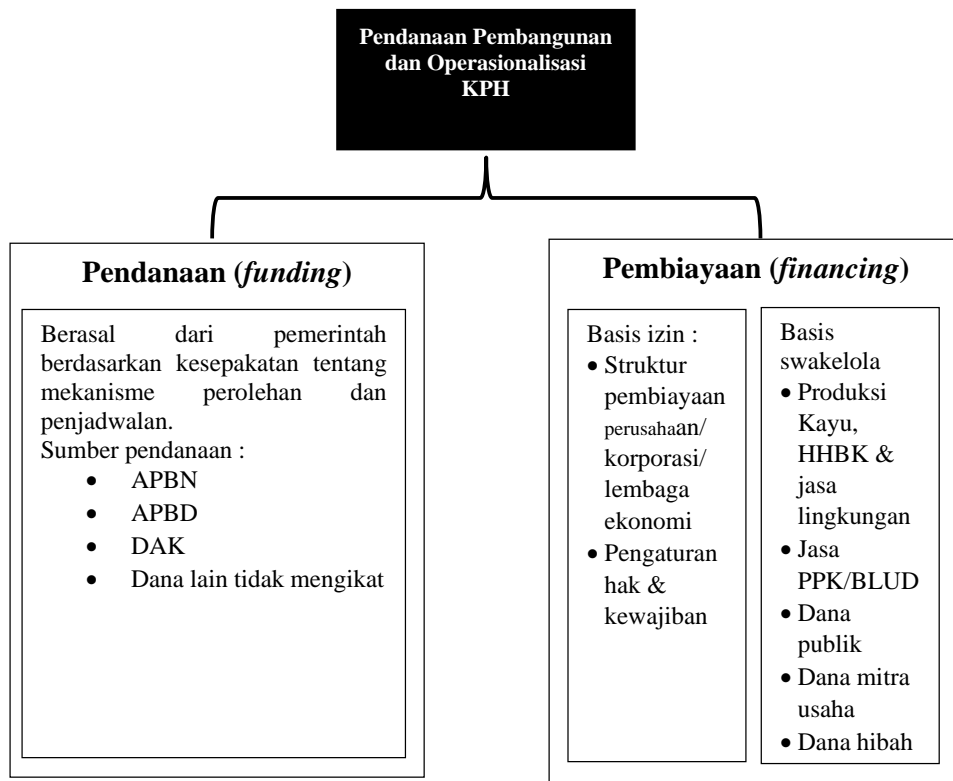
Pendanaan Pembangunan dan Operasionalisasi KPH

Pendanaan (*funding*)

Berasal dari pemerintah berdasarkan kesepakatan tentang mekanisme perolehan dan penjadwalan.
Sumber pendanaan :
- APBN
- APBD
- DAK
- Dana lain tidak mengikat

Pembiayaan (*financing*)

Basis izin :
- Struktur pembiayaan perusahaan/ korporasi/ lembaga ekonomi
- Pengaturan hak & kewajiban

Basis swakelola
- Produksi Kayu, HHBK & jasa lingkungan
- Jasa PPK/BLUD
- Dana publik
- Dana mitra usaha
- Dana hibah